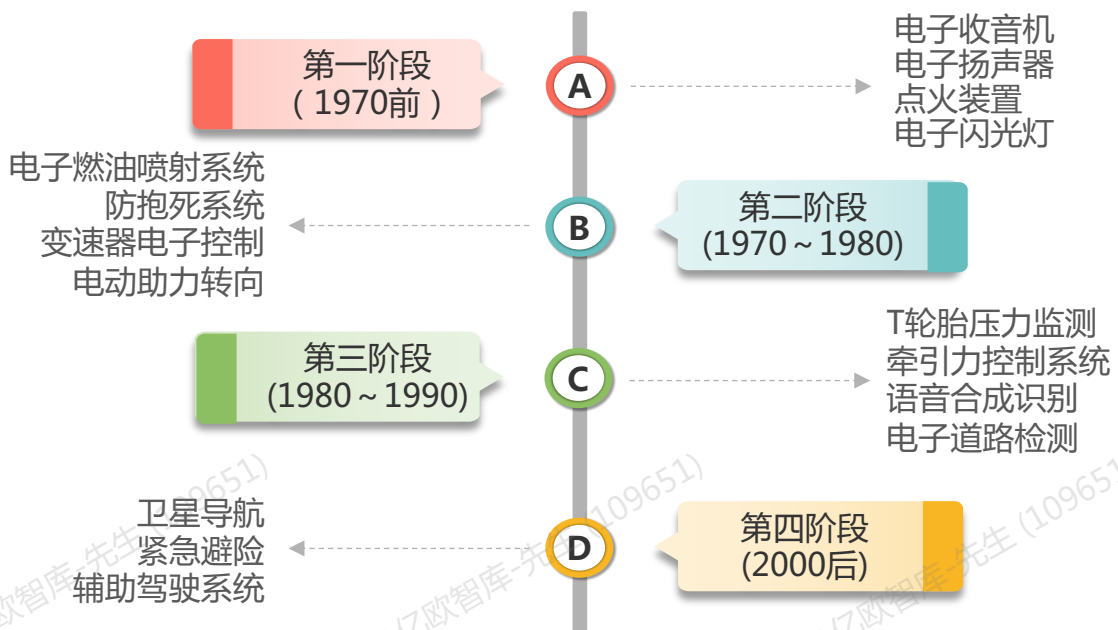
第一阶段
（1970前）

A

电子收音机
电子扬声器
点火装置
电子闪光灯

电子燃油喷射系统
防抱死系统
变速器电子控制
电动助力转向

B

第二阶段
(1970～1980)

第三阶段
(1980～1990)

C

T轮胎压力监测
牵引力控制系统
语音合成识别
电子道路检测

卫星导航
紧急避险
辅助驾驶系统

D

第四阶段
(2000后)

亿欧智库-先生 (109651)